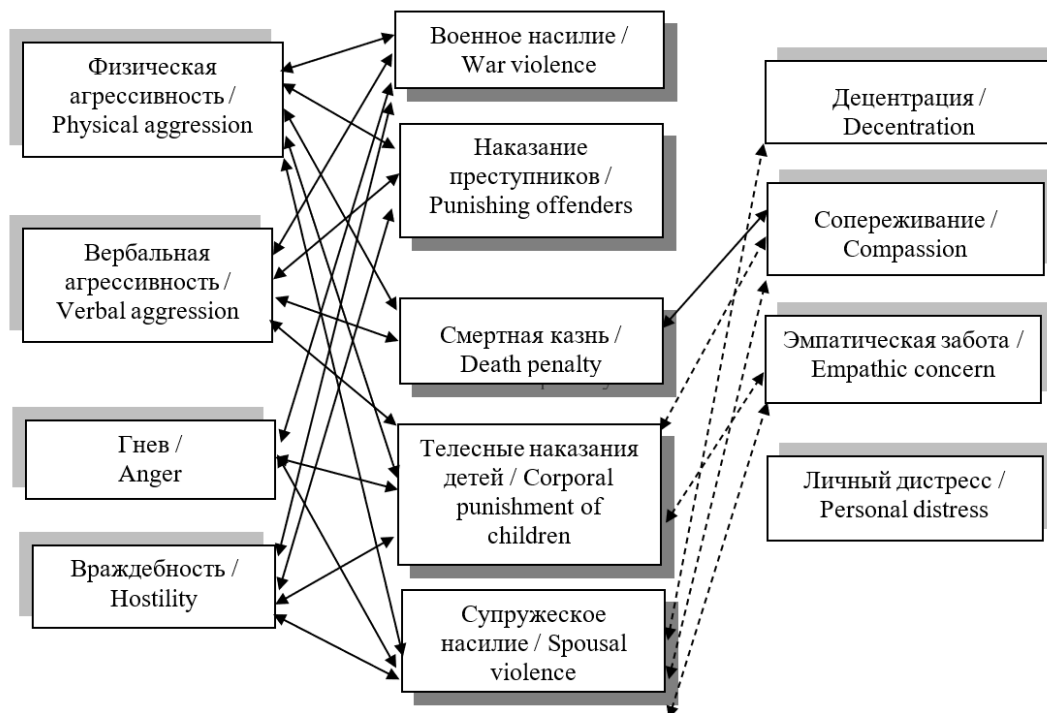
Физическая агрессивность / Physical aggression

Вербальная агрессивность / Verbal aggression

Гнев / Anger

Враждебность / Hostility

Военное насилие / War violence

Наказание преступников / Punishing offenders

Смертная казнь / Death penalty

Телесные наказания детей / Corporal punishment of children

Супружеское насилие / Spousal violence

Децентрация / Decentration

Сопереживание / Compassion

Эмпатическая забота / Empathic concern

Личный дистресс / Personal distress